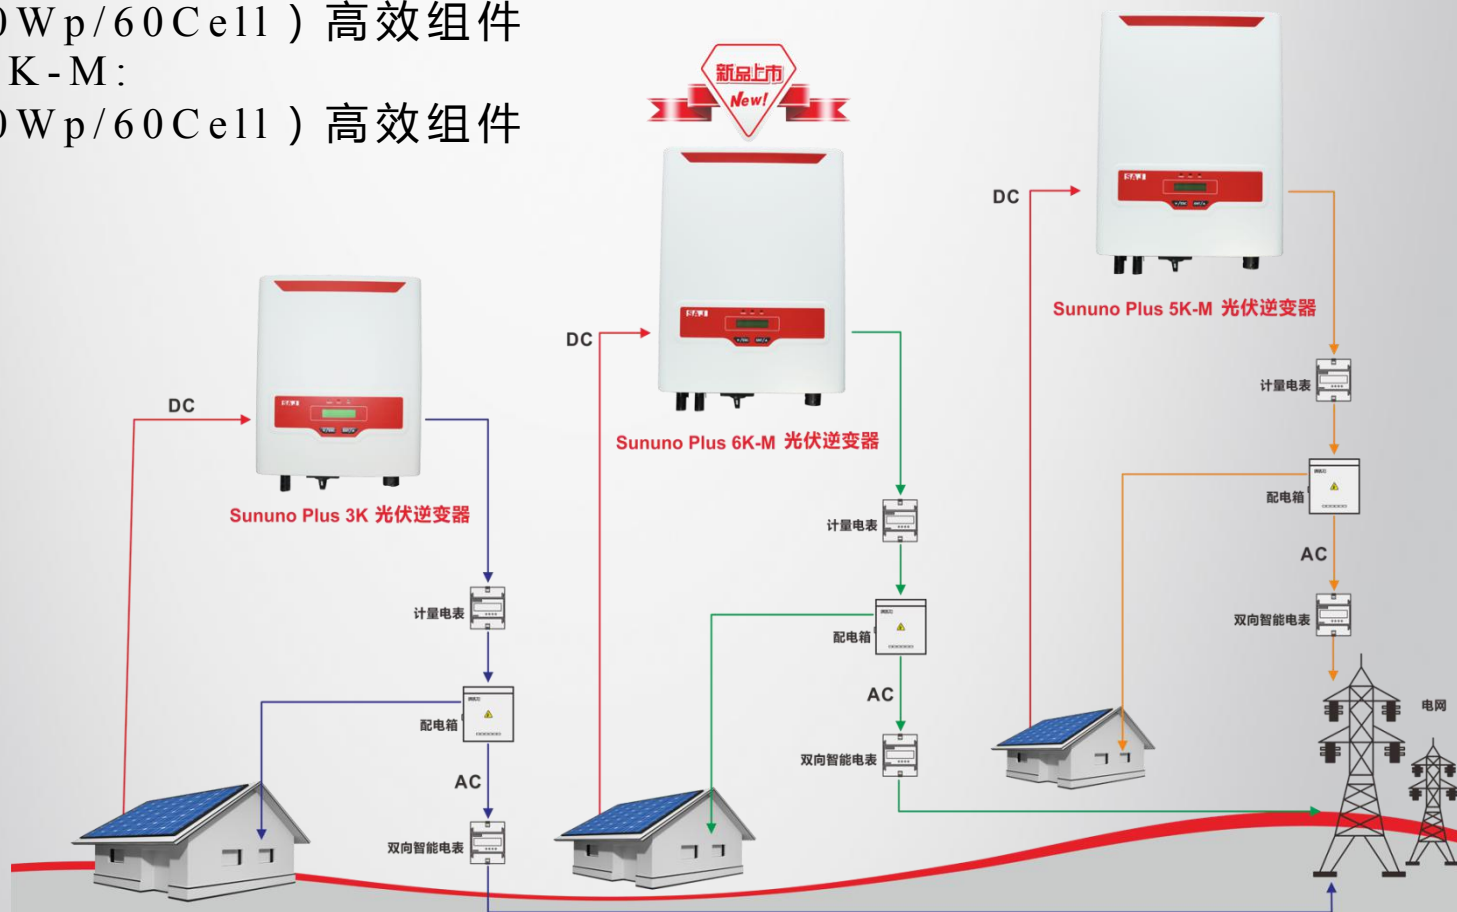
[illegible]Wp/60Cell）高效组件
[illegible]K-M:
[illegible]Wp/60Cell）高效组件

新品上市
New!

DC
Sununo Plus 5K-M 光伏逆变器
计量电表
配电箱
AC
双向智能电表
电网

DC
Sununo Plus 6K-M 光伏逆变器
计量电表
配电箱
AC
双向智能电表

DC
Sununo Plus 3K 光伏逆变器
计量电表
配电箱
AC
双向智能电表